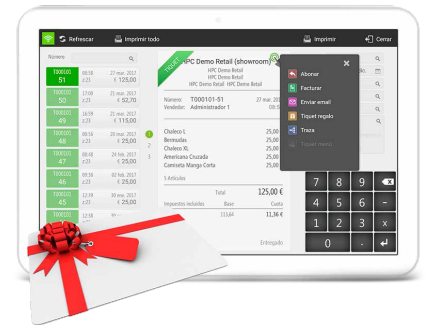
Refrescar
Imprimir todo
Imprimir
Cerrar

Número

T000101 51 | 08:58 x 23 | 27 mar. 2017 € 125,00
T000101 50 | 17:08 x 23 | 25 mar. 2017 € 52,70
T000101 49 | 14:59 x 23 | 25 mar. 2017 € 25,00
T000101 48 | 12:52 x 23 | 25 mar. 2017 € 25,00
T000101 47 | 08:48 x 23 | 24 mar. 2017 € 25,00
T000101 46 | 09:50 x 23 | 22 mar. 2017 € 25,00
T000101 45 | 12:18 x 23 | 20 mar. 2017 € 25,00
T000101 | 12:58 x 23 | 18 mar. 2017

TICKET

HPC Demo Retail (showroom)
HPC Demo Retail
HPC Demo Retail
HPC Demo Retail HPC Demo Retail

Número: T000101-51 | 27 mar. 20
Vendedor: Administrador 1 | 08:5

1 Chaleco L | 25,00
2 Bermudas | 25,00
3 Chaleco XL | 25,00
Americano Cruzada | 25,00
Camiseta Manga Corta | 25,00

5 Artículos

Total 125,00 €

| Impuestos incluidos | Base | Cuota |
|---|---|---|
| | 113,64 | 11,36 € |

Entregado

Abonar
Facturar
Enviar email
Tiquet regalo
Traza
Tiquet menú

7 8 9
4 5 6
1 2 3
0 .